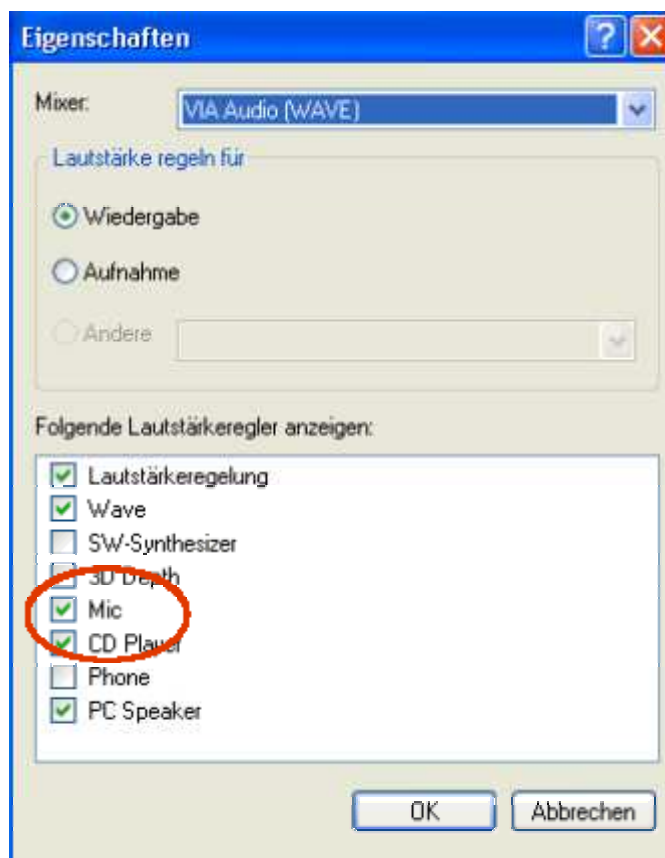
Eigenschaften

Mixer: VIA Audio (WAVE)

Lautstärke regeln für

Wiedergabe

Aufnahme

Andere

Folgende Lautstärkeregler anzeigen:

Lautstärkeregelung
Wave
SW-Synthesizer
3D Depth
Mic
CD Player
Phone
PC Speaker

OK
Abbrechen